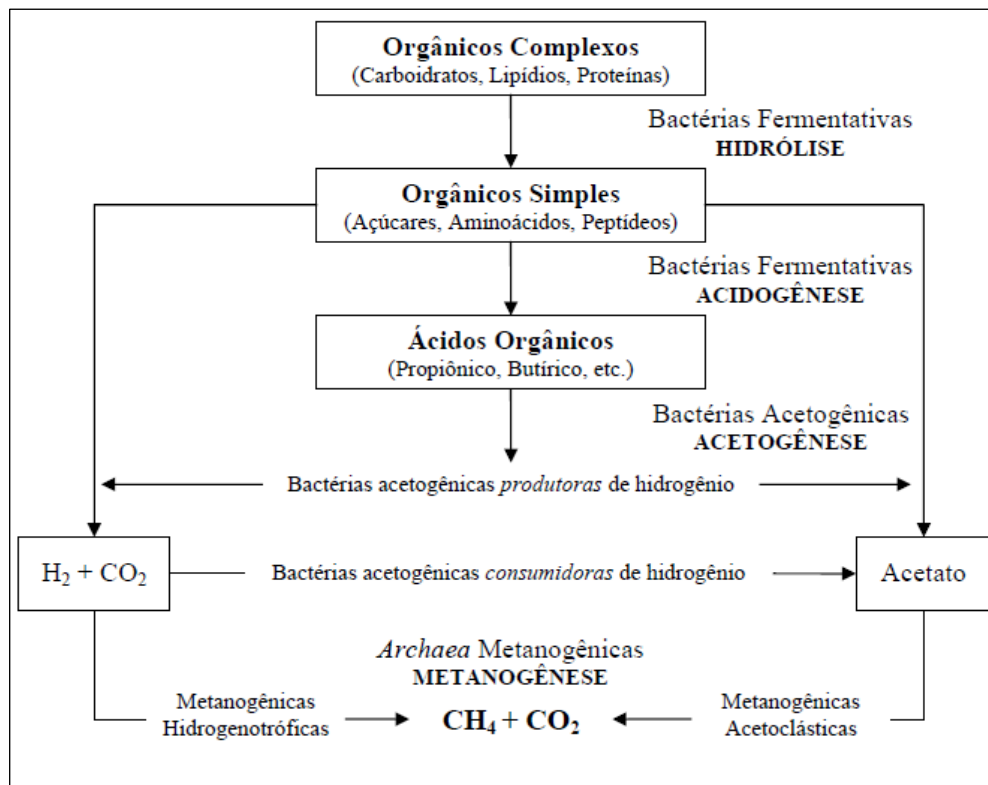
Orgânicos Complexos
(Carboidratos, Lipídios, Proteínas)

Bactérias Fermentativas
HIDRÓLISE

Orgânicos Simples
(Açúcares, Aminoácidos, Peptídeos)

Bactérias Fermentativas
ACIDOGÊNESE

Ácidos Orgânicos
(Propiônico, Butírico, etc.)

Bactérias Acetogênicas
ACETOGÊNESE

Bactérias acetogênicas produtoras de hidrogênio

$H_2 + CO_2$

Bactérias acetogênicas consumidoras de hidrogênio

Acetato

Archaea Metanogênicas
METANOGÊNESE

Metanogênicas
Hidrogenotróficas

$CH_4 + CO_2$

Metanogênicas
Acetoclásticas